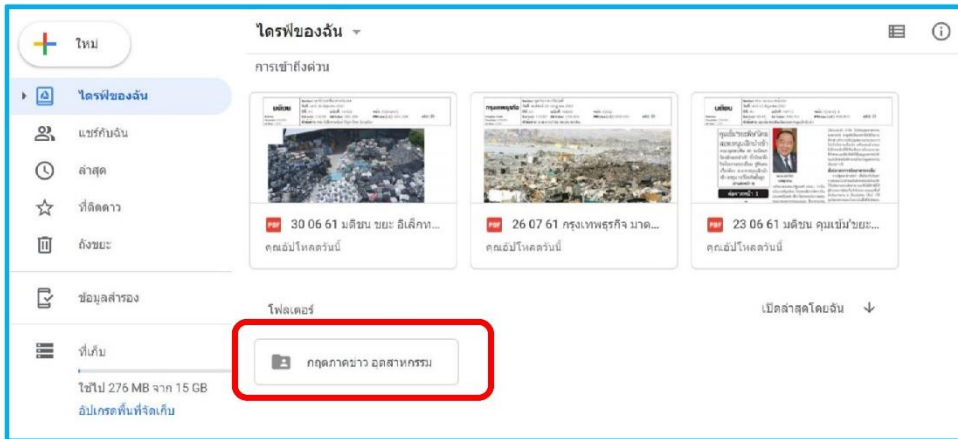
ใหม่

ไดรฟ์ของฉัน

แชร์กับฉัน

ล่าสุด

ที่ติดดาว

ถังขยะ

ข้อมูลสำรอง

ที่เก็บ

ใช้ไป 276 MB จาก 15 GB

อัปเกรดพื้นที่จัดเก็บ

ไดรฟ์ของฉัน

การเข้าถึงด่วน

PDF 30 06 61 มติชน ขยะ อิเล็กท...

คุณอัปโหลดวันนี้

PDF 26 07 61 กรุงเทพธุรกิจ มาต...

คุณอัปโหลดวันนี้

PDF 23 06 61 มติชน คุมเข้มขยะ...

คุณอัปโหลดวันนี้

โฟลเดอร์

เปิดล่าสุดโดยฉัน

กฤตภาคข่าว อุตสาหกรรม